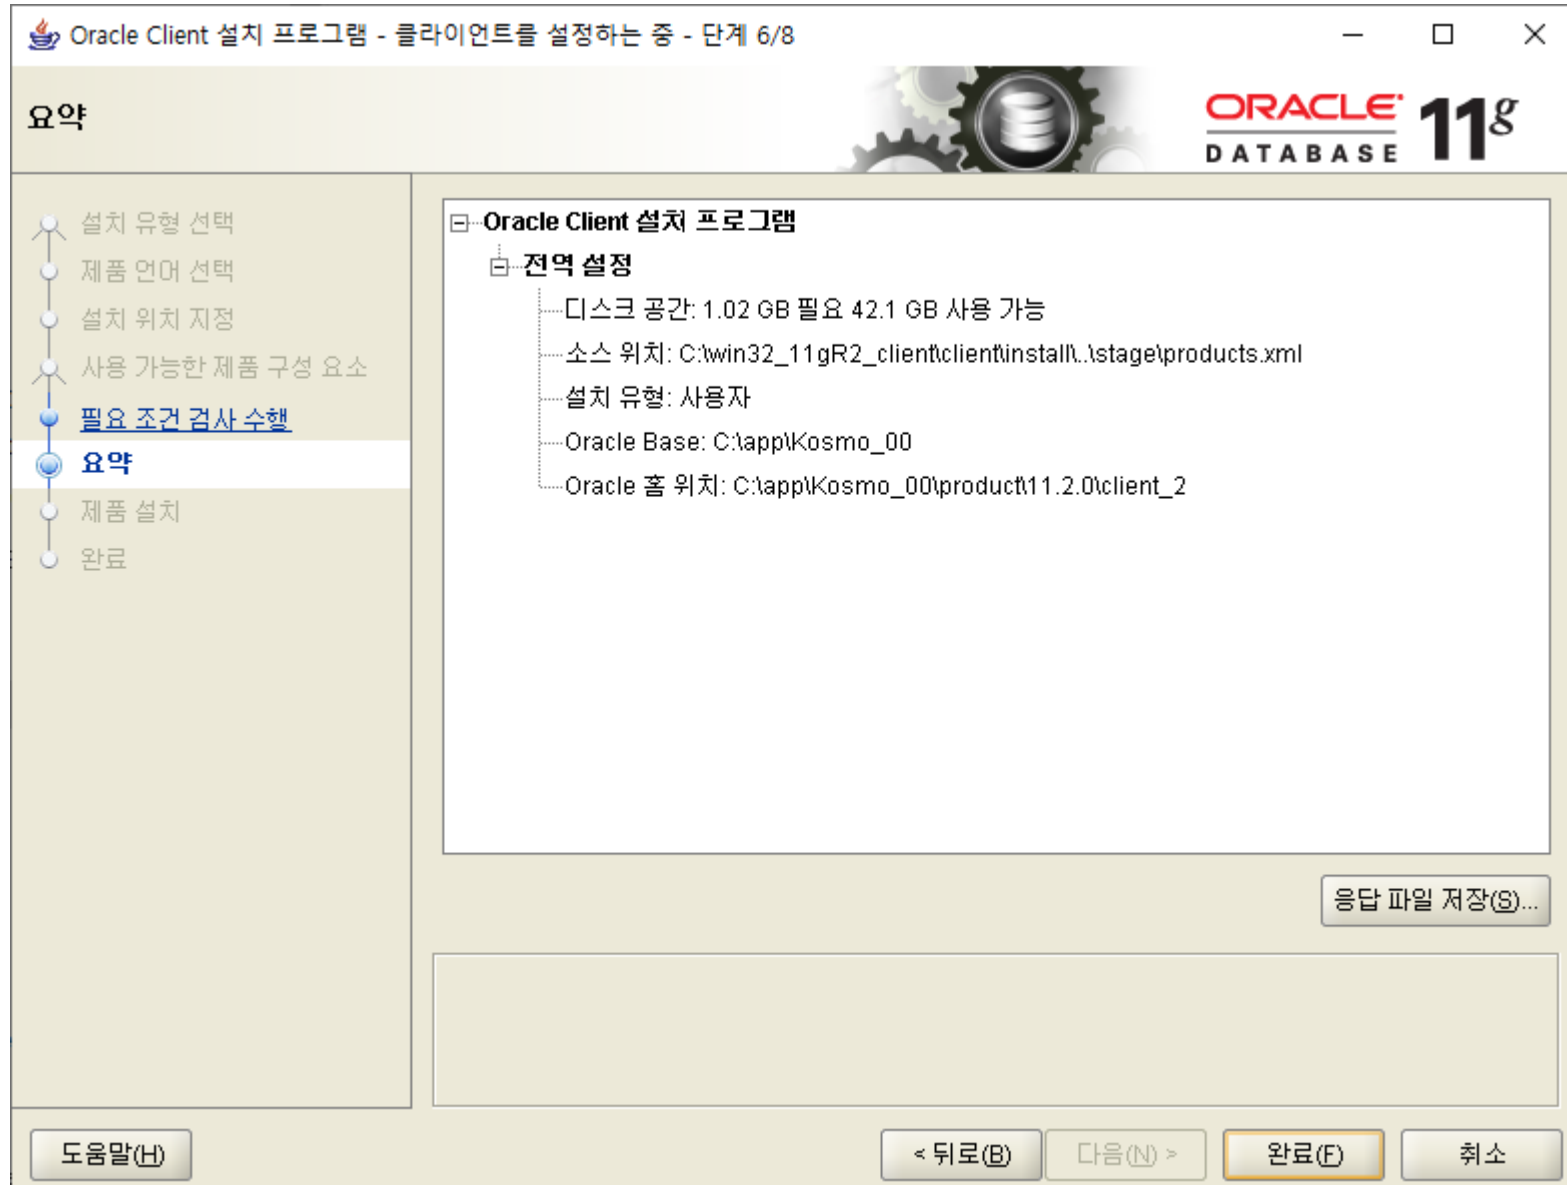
Oracle Client 설치 프로그램 - 클라이언트를 설정하는 중 - 단계 6/8

요약

ORACLE DATABASE 11g

설치 유형 선택
제품 언어 선택
설치 위치 지정
사용 가능한 제품 구성 요소
필요 조건 검사 수행
요약
제품 설치
완료

Oracle Client 설치 프로그램
전역 설정
디스크 공간: 1.02 GB 필요 42.1 GB 사용 가능
소스 위치: C:\win32_11gR2_client\client\install\..\stage\products.xml
설치 유형: 사용자
Oracle Base: C:\app\Kosmo_00
Oracle 홈 위치: C:\app\Kosmo_00\product\11.2.0\client_2

응답 파일 저장(S)...

도움말(H)
< 뒤로(B)
다음(N) >
완료(F)
취소